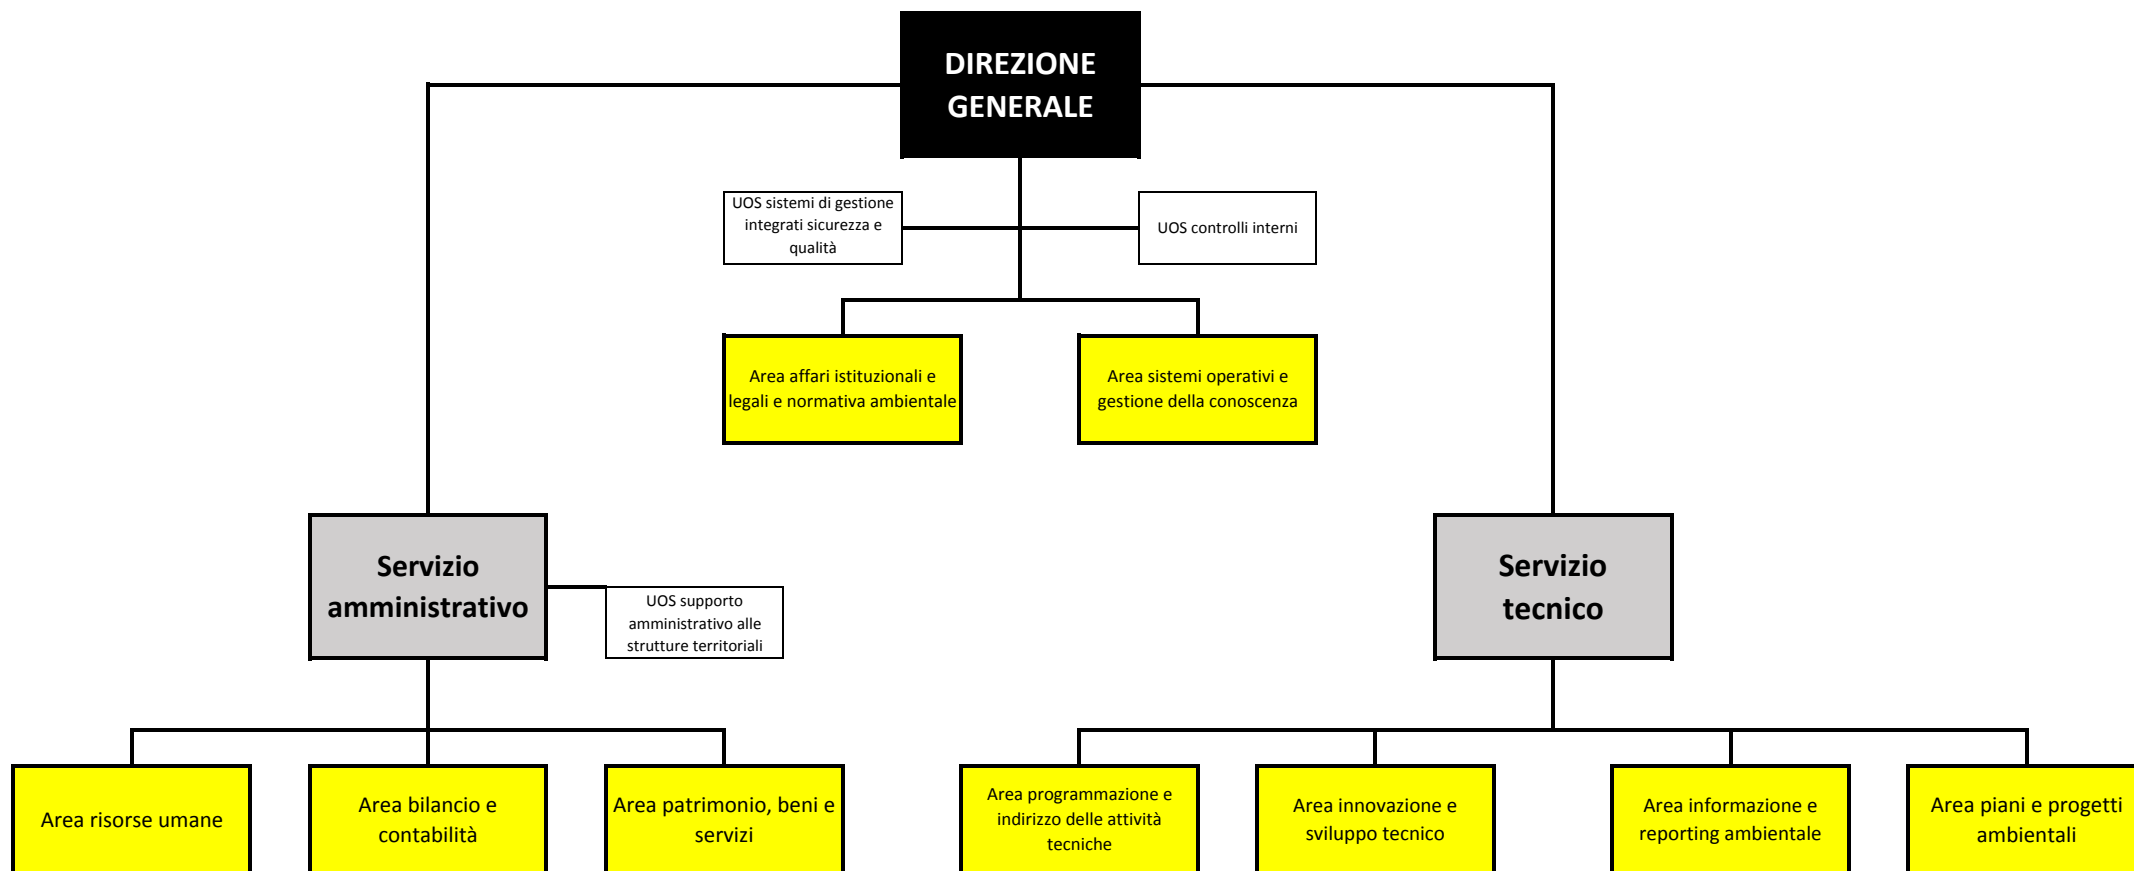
DIREZIONE GENERALE

UOS sistemi di gestione integrati sicurezza e qualità

UOS controlli interni

Area affari istituzionali e legali e normativa ambientale

Area sistemi operativi e gestione della conoscenza

Servizio amministrativo

UOS supporto amministrativo alle strutture territoriali

Servizio tecnico

Area risorse umane

Area bilancio e contabilità

Area patrimonio, beni e servizi

Area programmazione e indirizzo delle attività tecniche

Area innovazione e sviluppo tecnico

Area informazione e reporting ambientale

Area piani e progetti ambientali